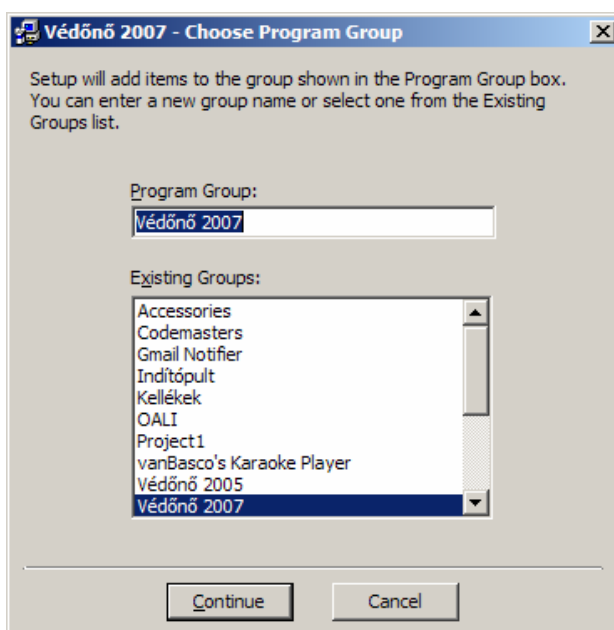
Védőnő 2007 - Choose Program Group

Setup will add items to the group shown in the Program Group box. You can enter a new group name or select one from the Existing Groups list.

Program Group:

Védőnő 2007

Existing Groups:

Accessories
Codemasters
Gmail Notifier
Indítópult
Kellékek
OALI
Project1
vanBasco's Karaoke Player
Védőnő 2005
Védőnő 2007

Continue

Cancel